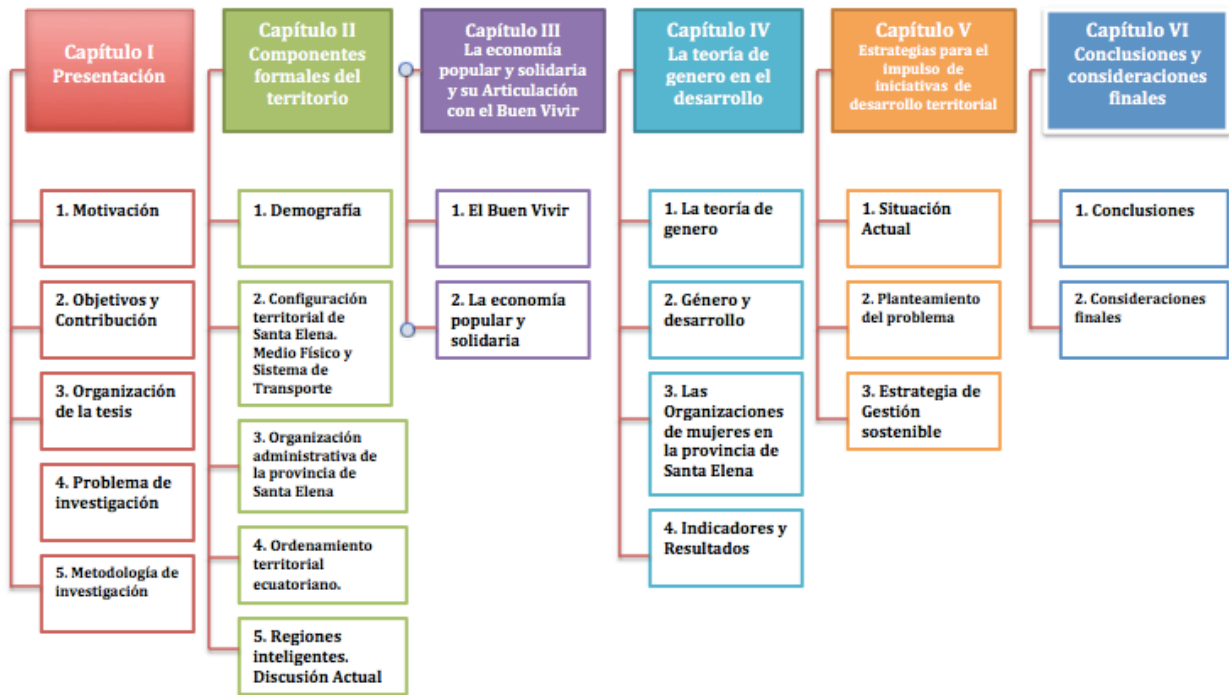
Capítulo I
Presentación

1. Motivación

2. Objetivos y Contribución

3. Organización de la tesis

4. Problema de investigación

5. Metodología de investigación

Capítulo II
Componentes formales del territorio

1. Demografía

2. Configuración territorial de Santa Elena. Medio Físico y Sistema de Transporte

3. Organización administrativa de la provincia de Santa Elena

4. Ordenamiento territorial ecuatoriano.

5. Regiones inteligentes. Discusión Actual

Capítulo III
La economía popular y solidaria y su Articulación con el Buen Vivir

1. El Buen Vivir

2. La economía popular y solidaria

Capítulo IV
La teoría de genero en el desarrollo

1. La teoría de genero

2. Género y desarrollo

3. Las Organizaciones de mujeres en la provincia de Santa Elena

4. Indicadores y Resultados

Capítulo V
Estrategias para el impulso de iniciativas de desarrollo territorial

1. Situación Actual

2. Planteamiento del problema

3. Estrategia de Gestión sostenible

Capítulo VI
Conclusiones y consideraciones finales

1. Conclusiones

2. Consideraciones finales